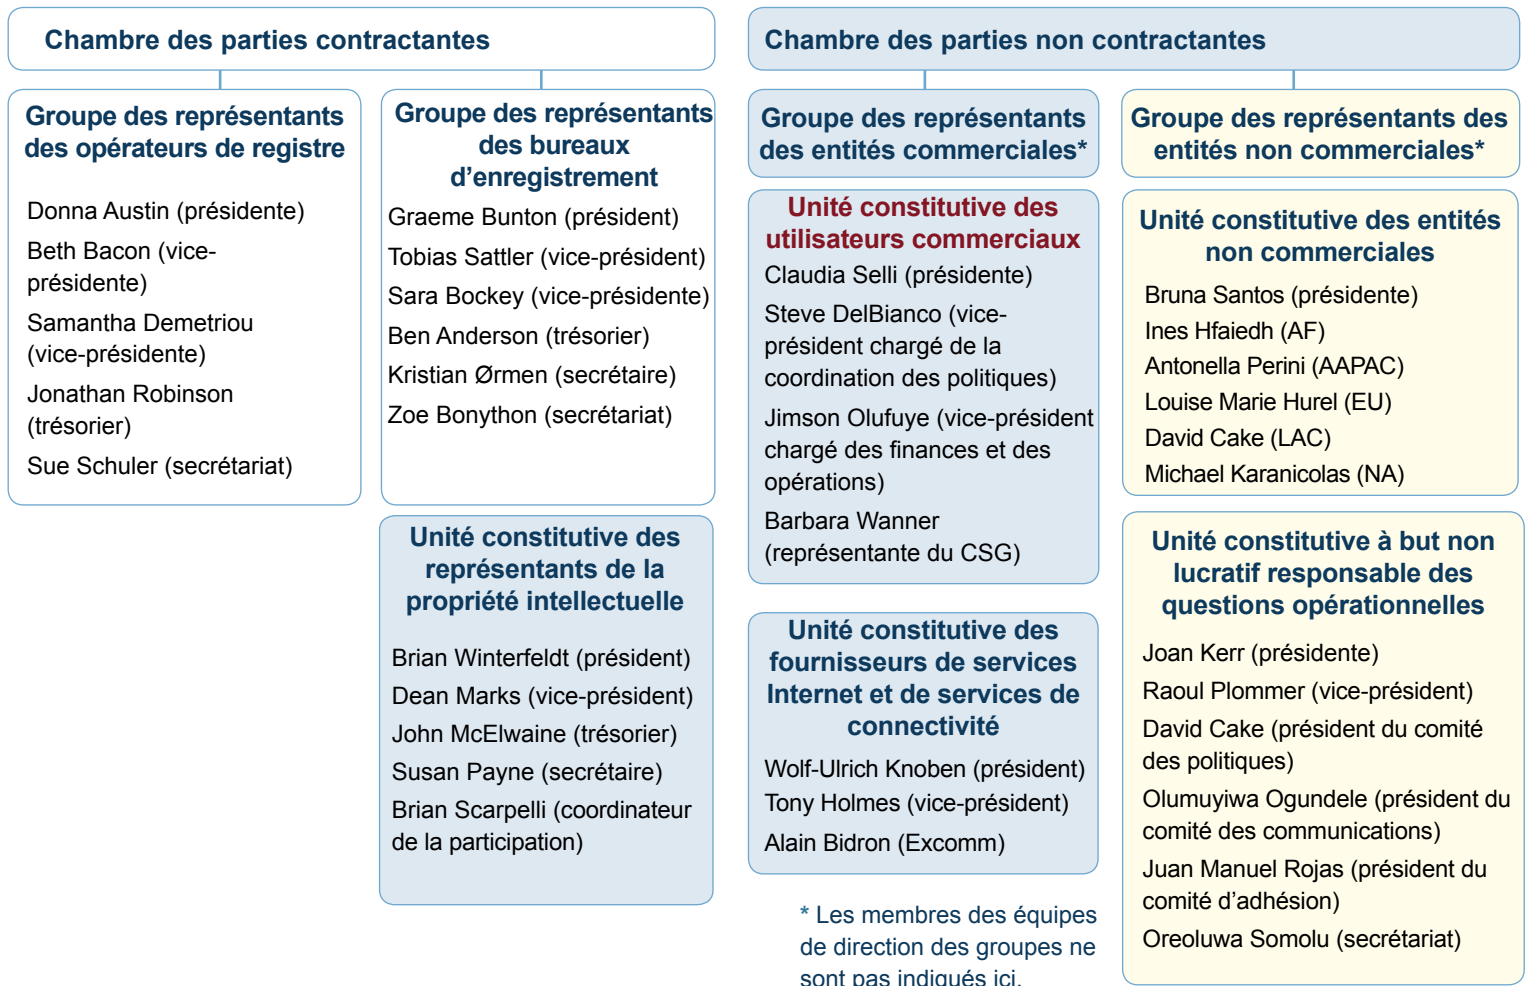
Chambre des parties contractantes

Groupe des représentants des opérateurs de registre

Donna Austin (présidente)

Beth Bacon (vice-présidente)

Samantha Demetriou (vice-présidente)

Jonathan Robinson (trésorier)

Sue Schuler (secrétariat)

Groupe des représentants des bureaux d'enregistrement

Graeme Bunton (président)

Tobias Sattler (vice-président)

Sara Bockey (vice-présidente)

Ben Anderson (trésorier)

Kristian Ørmen (secrétaire)

Zoe Bonython (secrétariat)

Unité constitutive des représentants de la propriété intellectuelle

Brian Winterfeldt (président)

Dean Marks (vice-président)

John McElwaine (trésorier)

Susan Payne (secrétaire)

Brian Scarpelli (coordinateur de la participation)

Chambre des parties non contractantes

Groupe des représentants des entités commerciales*

Unité constitutive des utilisateurs commerciaux

Claudia Selli (présidente)

Steve DelBianco (vice-président chargé de la coordination des politiques)

Jimson Olufuye (vice-président chargé des finances et des opérations)

Barbara Wanner (représentante du CSG)

Unité constitutive des fournisseurs de services Internet et de services de connectivité

Wolf-Ulrich Knoben (président)

Tony Holmes (vice-président)

Alain Bidron (Excomm)

* Les membres des équipes de direction des groupes ne sont pas indiqués ici.

Groupe des représentants des entités non commerciales*

Unité constitutive des entités non commerciales

Bruna Santos (présidente)

Ines Hfaiedh (AF)

Antonella Perini (AAPAC)

Louise Marie Hurel (EU)

David Cake (LAC)

Michael Karanicolas (NA)

Unité constitutive à but non lucratif responsable des questions opérationnelles

Joan Kerr (présidente)

Raoul Plommer (vice-président)

David Cake (président du comité des politiques)

Olumuyiwa Ogundele (président du comité des communications)

Juan Manuel Rojas (président du comité d'adhésion)

Oreoluwa Somolu (secrétariat)